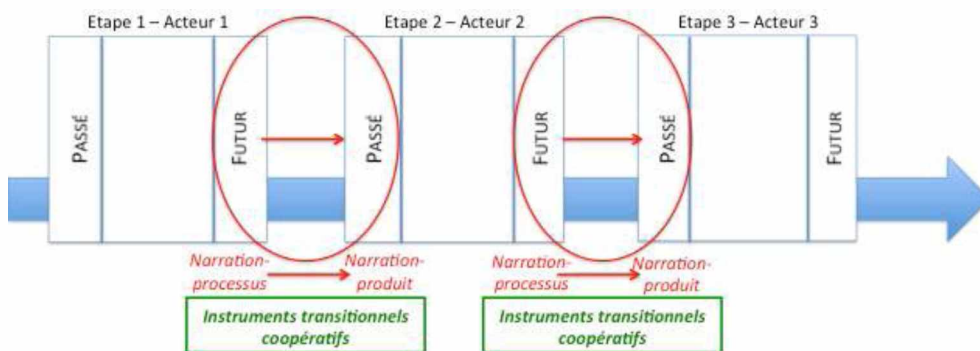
Etape 1 – Acteur 1

Etape 2 – Acteur 2

Etape 3 – Acteur 3

PASSÉ

FUTUR

PASSÉ

FUTUR

PASSÉ

FUTUR

Narration-processus

Narration-produit

Narration-processus

Narration-produit

Instruments transitionnels coopératifs

Instruments transitionnels coopératifs